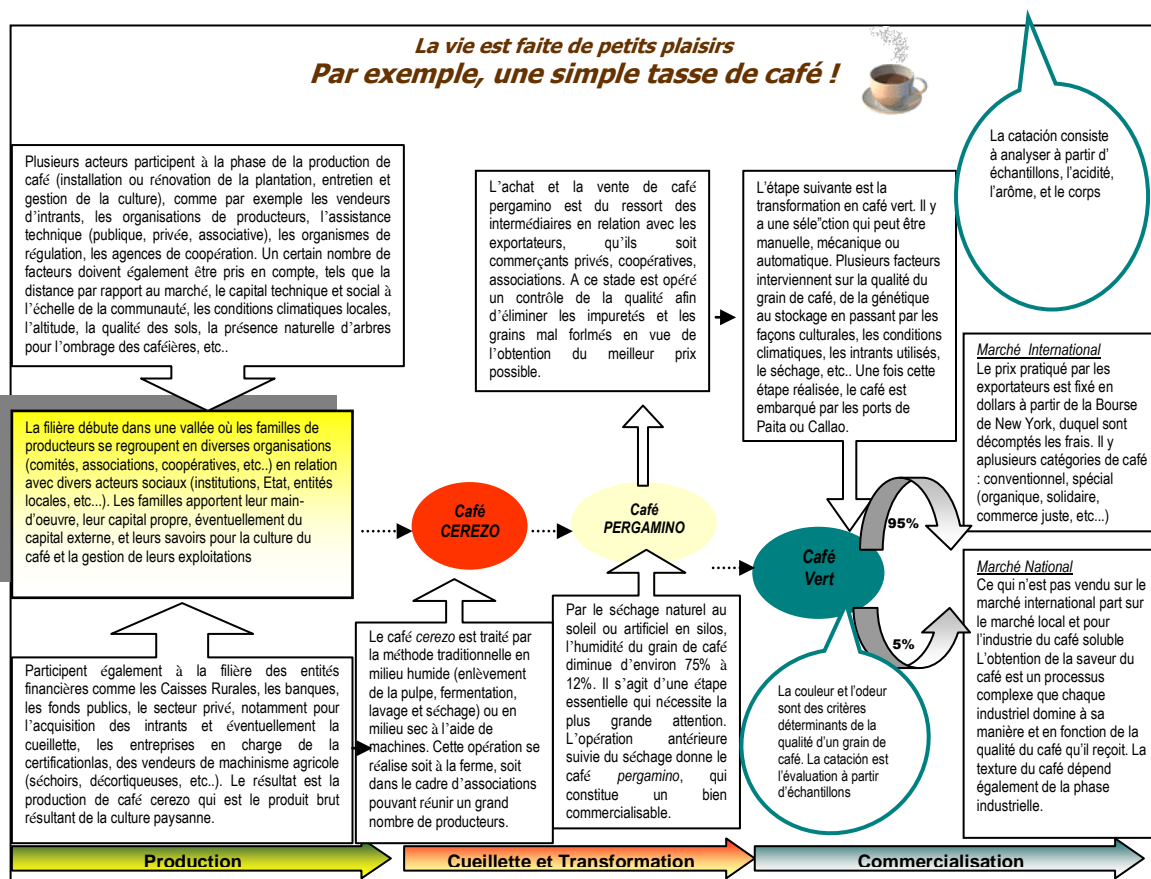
La vie est faite de petits plaisirs
Par exemple, une simple tasse de café !

La catation consiste à analyser à partir d' échantillons, l'acidité, l'arôme, et le corps

Plusieurs acteurs participent à la phase de la production de café (installation ou rénovation de la plantation, entretien et gestion de la culture), comme par exemple les vendeurs d'intrants, les organisations de producteurs, l'assistance technique (publique, privée, associative), les organismes de régulation, les agences de coopération. Un certain nombre de facteurs doivent également être pris en compte, tels que la distance par rapport au marché, le capital technique et social à l'échelle de la communauté, les conditions climatiques locales, l'altitude, la qualité des sols, la présence naturelle d'arbres pour l'ombrage des caféières, etc..

L'achat et la vente de café pergamino est du ressort des intermédiaires en relation avec les exportateurs, qu'ils soit commerçants privés, coopératives, associations. A ce stade est opéré un contrôle de la qualité afin d'éliminer les impuretés et les grains mal forlmés en vue de l'obtention du meilleur prix possible.

L'étape suivante est la transformation en café vert. Il y a une séle"ction qui peut être manuelle, mécanique ou automatique. Plusieurs facteurs interviennent sur la qualité du grain de café, de la génétique au stockage en passant par les façons culturales, les conditions climatiques, les intrants utilisés, le séchage, etc.. Une fois cette étape réalisée, le café est embarqué par les ports de Paita ou Callao.

Marché International
Le prix pratiqué par les exportateurs est fixé en dollars à partir de la Bourse de New York, duquel sont décomptés les frais. Il y aplusieurs catégories de café : conventionnel, spécial (organique, solidaire, commerce juste, etc...)

La filière débute dans une vallée où les familles de producteurs se regroupent en diverses organisations (comités, associations, coopératives, etc..) en relation avec divers acteurs sociaux (institutions, Etat, entités locales, etc...). Les familles apportent leur main-d'oeuvre, leur capital propre, éventuellement du capital externe, et leurs savoirs pour la culture du café et la gestion de leurs exploitations

Café CEREZO

Café PERGAMINO

Café Vert

95%

5%

Marché National
Ce qui n'est pas vendu sur le marché international part sur le marché local et pour l'industrie du café soluble L'obtention de la saveur du café est un processus complexe que chaque industriel domine à sa manière et en fonction de la qualité du café qu'il reçoit. La texture du café dépend également de la phase industrielle.

Participent également à la filière des entités financières comme les Caisses Rurales, les banques, les fonds publics, le secteur privé, notamment pour l'acquisition des intrants et éventuellement la cueillette, les entreprises en charge de la certificationlas, des vendeurs de machinisme agricole (séchoirs, décortiqueuses, etc..). Le résultat est la production de café cerezo qui est le produit brut résultant de la culture paysanne.

Le café cerezo est traité par la méthode traditionnelle en milieu humide (enlèvement de la pulpe, fermentation, lavage et séchage) ou en milieu sec à l'aide de machines. Cette opération se réalise soit à la ferme, soit dans le cadre d'associations pouvant réunir un grand nombre de producteurs.

Par le séchage naturel au soleil ou artificiel en silos, l'humidité du grain de café diminue d'environ 75% à 12%. Il s'agit d'une étape essentielle qui nécessite la plus grande attention. L'opération antérieure suivie du séchage donne le café pergamino, qui constitue un bien commercialisable.

La couleur et l'odeur sont des critères déterminants de la qualité d'un grain de café. La catation est l'évaluation à partir d'échantillons

Production
Cueillette et Transformation
Commercialisation